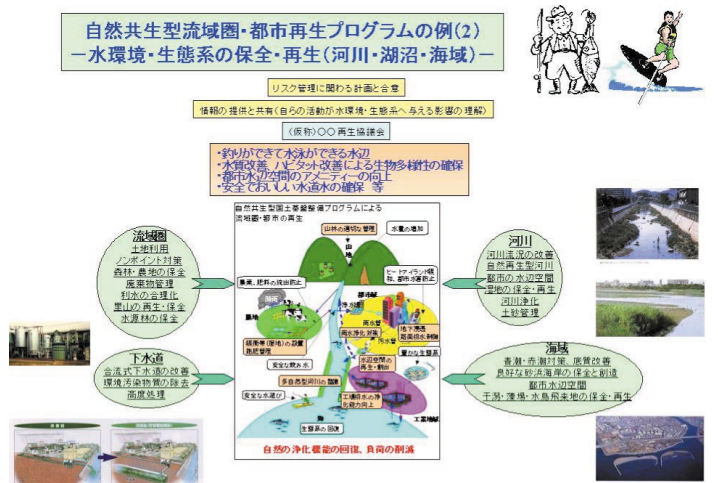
自然共生型流域圏・都市再生プログラムの例(2)
ー水環境・生態系の保全・再生(河川・湖沼・海域)ー

リスク管理に関わる計画と合意

情報の提供と共有(自らの活動が水環境・生態系へ与える影響の理解)

(仮称)○○再生協議会

・釣りができて水泳ができる水辺
・水質改善、ハビタット改善による生物多様性の確保
・都市水辺空間のアメニティーの向上
・安全でおいしい水道水の確保 等

流域圏
土地利用
ノンポイント対策
森林・農地の保全
廃棄物管理
利水の合理化
里山の再生・保全
水源林の保全

下水道
合流式下水道の改善
環境汚染物質の除去
高度処理

自然共生型国土基盤整備プログラムによる
流域圏・都市の再生

山林の適切な管理
水量の増加
ヒートアイランド現象、都市水害防止
農業、肥料の流出防止
湖沼
畑
調節池(遊水地)の活用
安全な飲み水
多自然型河川の整備
安全な水遊び
雨水浸透
再生水
地下水
湧水の保全
汚水
水辺空間の再生・創出
豊かな生態系
工場排水の浄化能力向上
工業地帯
生態系の再生

自然の浄化機能の回復、負荷の削減

河川
河川流況の改善
自然再生型河川
都市の水辺空間
湿地の保全・再生
河川浄化
土砂管理

海域
青潮・赤潮対策、底質改善
良好な砂浜海岸の保全と創造
都市水辺空間
干潟・藻場・水鳥飛来地の保全・再生